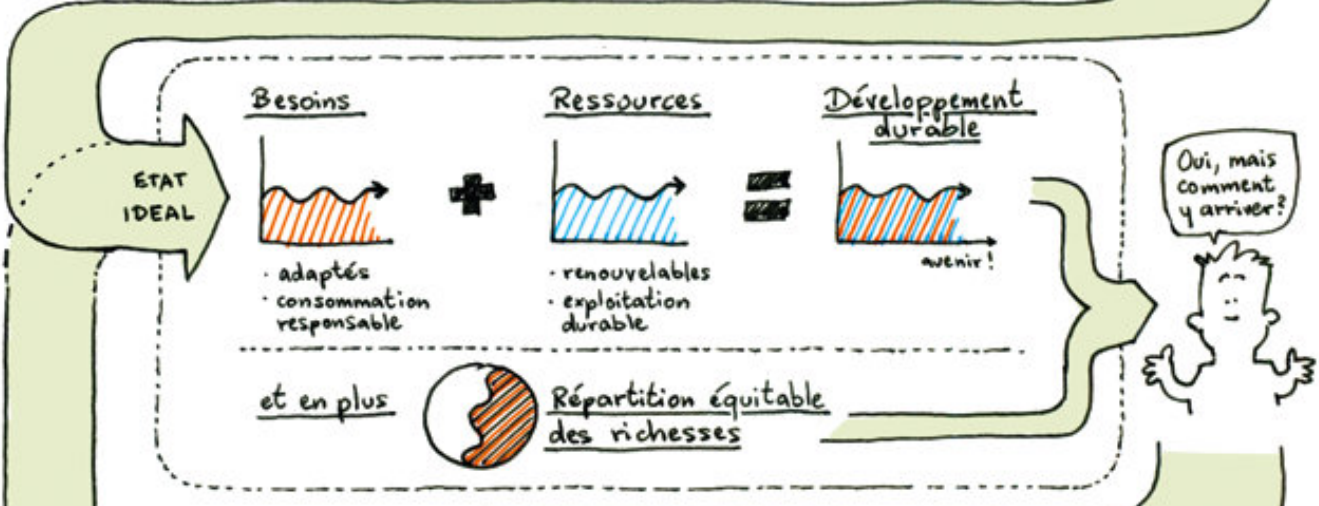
ETAT IDEAL

Besoins

· adaptés
· consommation responsable

Ressources

· renouvelables
· exploitation durable

Développement durable

avenir !

et en plus

Répartition équitable des richesses

Oui, mais comment y arriver?